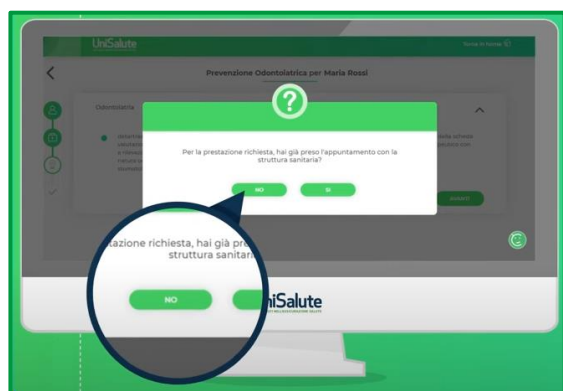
UniSalute

Torna in home

Prevenzione Odontoiatrica per Maria Rossi

Odontoiatria

Per la prestazione richiesta, hai già preso l'appuntamento con la struttura sanitaria?

NO

SI

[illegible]

tazione richiesta, hai già pre
struttura sanitar

NO

UniSalute